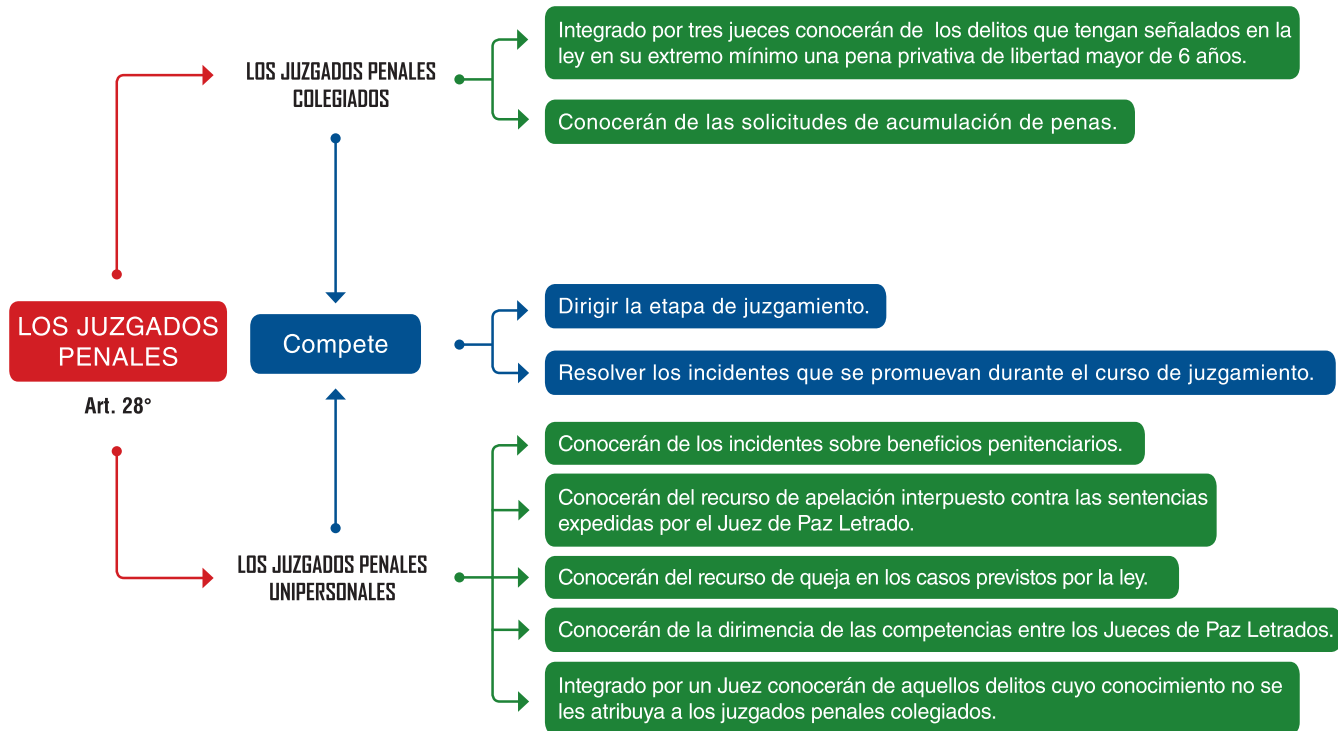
LOS JUZGADOS PENALES

Art. 28°

LOS JUZGADOS PENALES COLEGIADOS

Integrado por tres jueces conocerán de los delitos que tengan señalados en la ley en su extremo mínimo una pena privativa de libertad mayor de 6 años.

Conocerán de las solicitudes de acumulación de penas.

Compete

Dirigir la etapa de juzgamiento.

Resolver los incidentes que se promuevan durante el curso de juzgamiento.

LOS JUZGADOS PENALES UNIPERSONALES

Conocerán de los incidentes sobre beneficios penitenciarios.

Conocerán del recurso de apelación interpuesto contra las sentencias expedidas por el Juez de Paz Letrado.

Conocerán del recurso de queja en los casos previstos por la ley.

Conocerán de la dirimencia de las competencias entre los Jueces de Paz Letrados.

Integrado por un Juez conocerán de aquellos delitos cuyo conocimiento no se les atribuya a los juzgados penales colegiados.